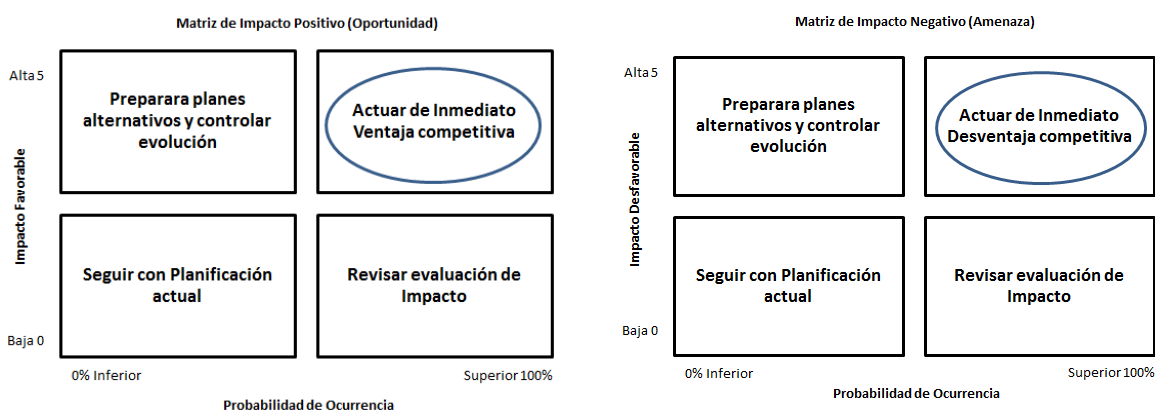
Matriz de Impacto Positivo (Oportunidad)

Alta 5

Impacto Favorable

Preparara planes alternativos y controlar evolución

Actuar de Inmediato Ventaja competitiva

Seguir con Planificación actual

Revisar evaluación de Impacto

Baja 0

0% Inferior

Superior 100%

Probabilidad de Ocurrencia

Matriz de Impacto Negativo (Amenaza)

Alta 5

Impacto Desfavorable

Preparara planes alternativos y controlar evolución

Actuar de Inmediato Desventaja competitiva

Seguir con Planificación actual

Revisar evaluación de Impacto

Baja 0

0% Inferior

Superior 100%

Probabilidad de Ocurrencia